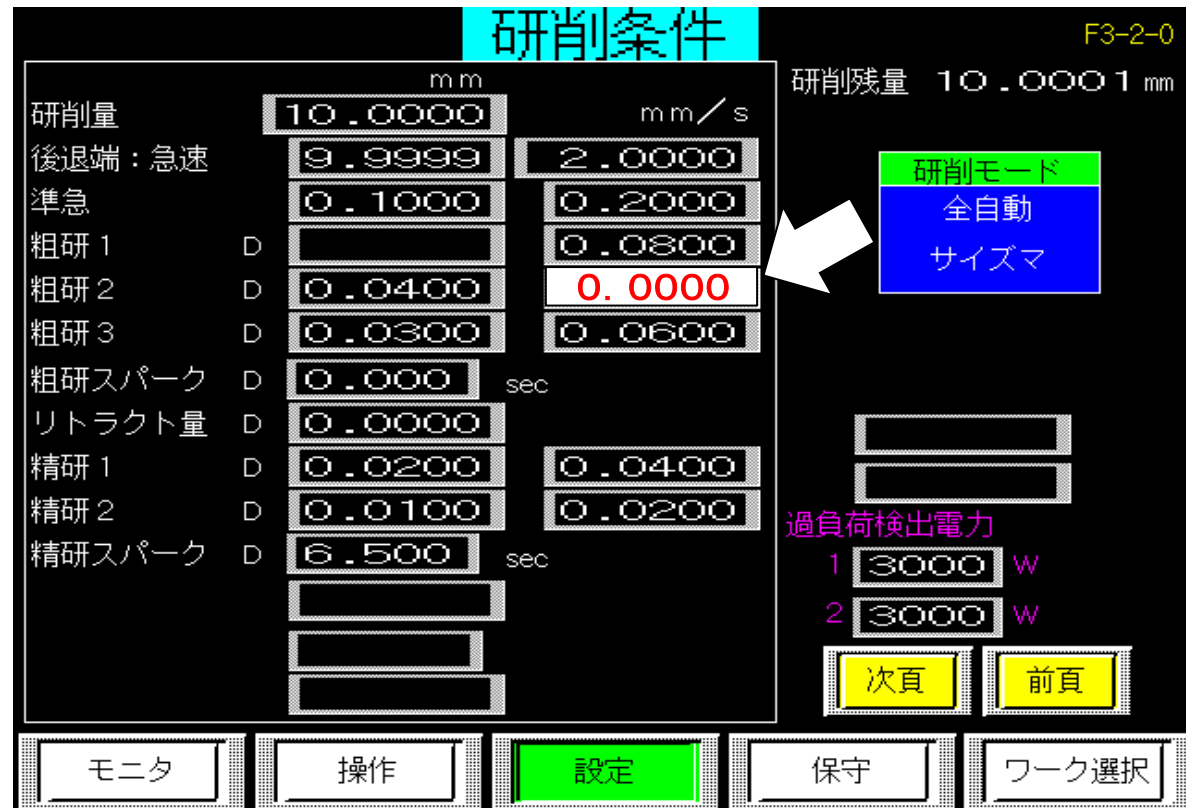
研削条件

F3-2-0

研削残量 10.0001 mm

| | | mm | mm／s |
|---|---|---|---|
| 研削量 | | 10.0000 | |
| 後退端：急速 | | 9.9999 | 2.0000 |
| 準急 | | 0.1000 | 0.2000 |
| 粗研１ | D | | 0.0800 |
| 粗研２ | D | 0.0400 | 0. 0000 |
| 粗研３ | D | 0.0300 | 0.0600 |
| 粗研スパーク | D | 0.000 | sec |
| リトラクト量 | D | 0.0000 | |
| 精研１ | D | 0.0200 | 0.0400 |
| 精研２ | D | 0.0100 | 0.0200 |
| 精研スパーク | D | 6.500 | sec |

研削モード
全自動
サイズマ

過負荷検出電力
1 3000 W
2 3000 W

次頁 前頁

モニタ 操作 設定 保守 ワーク選択